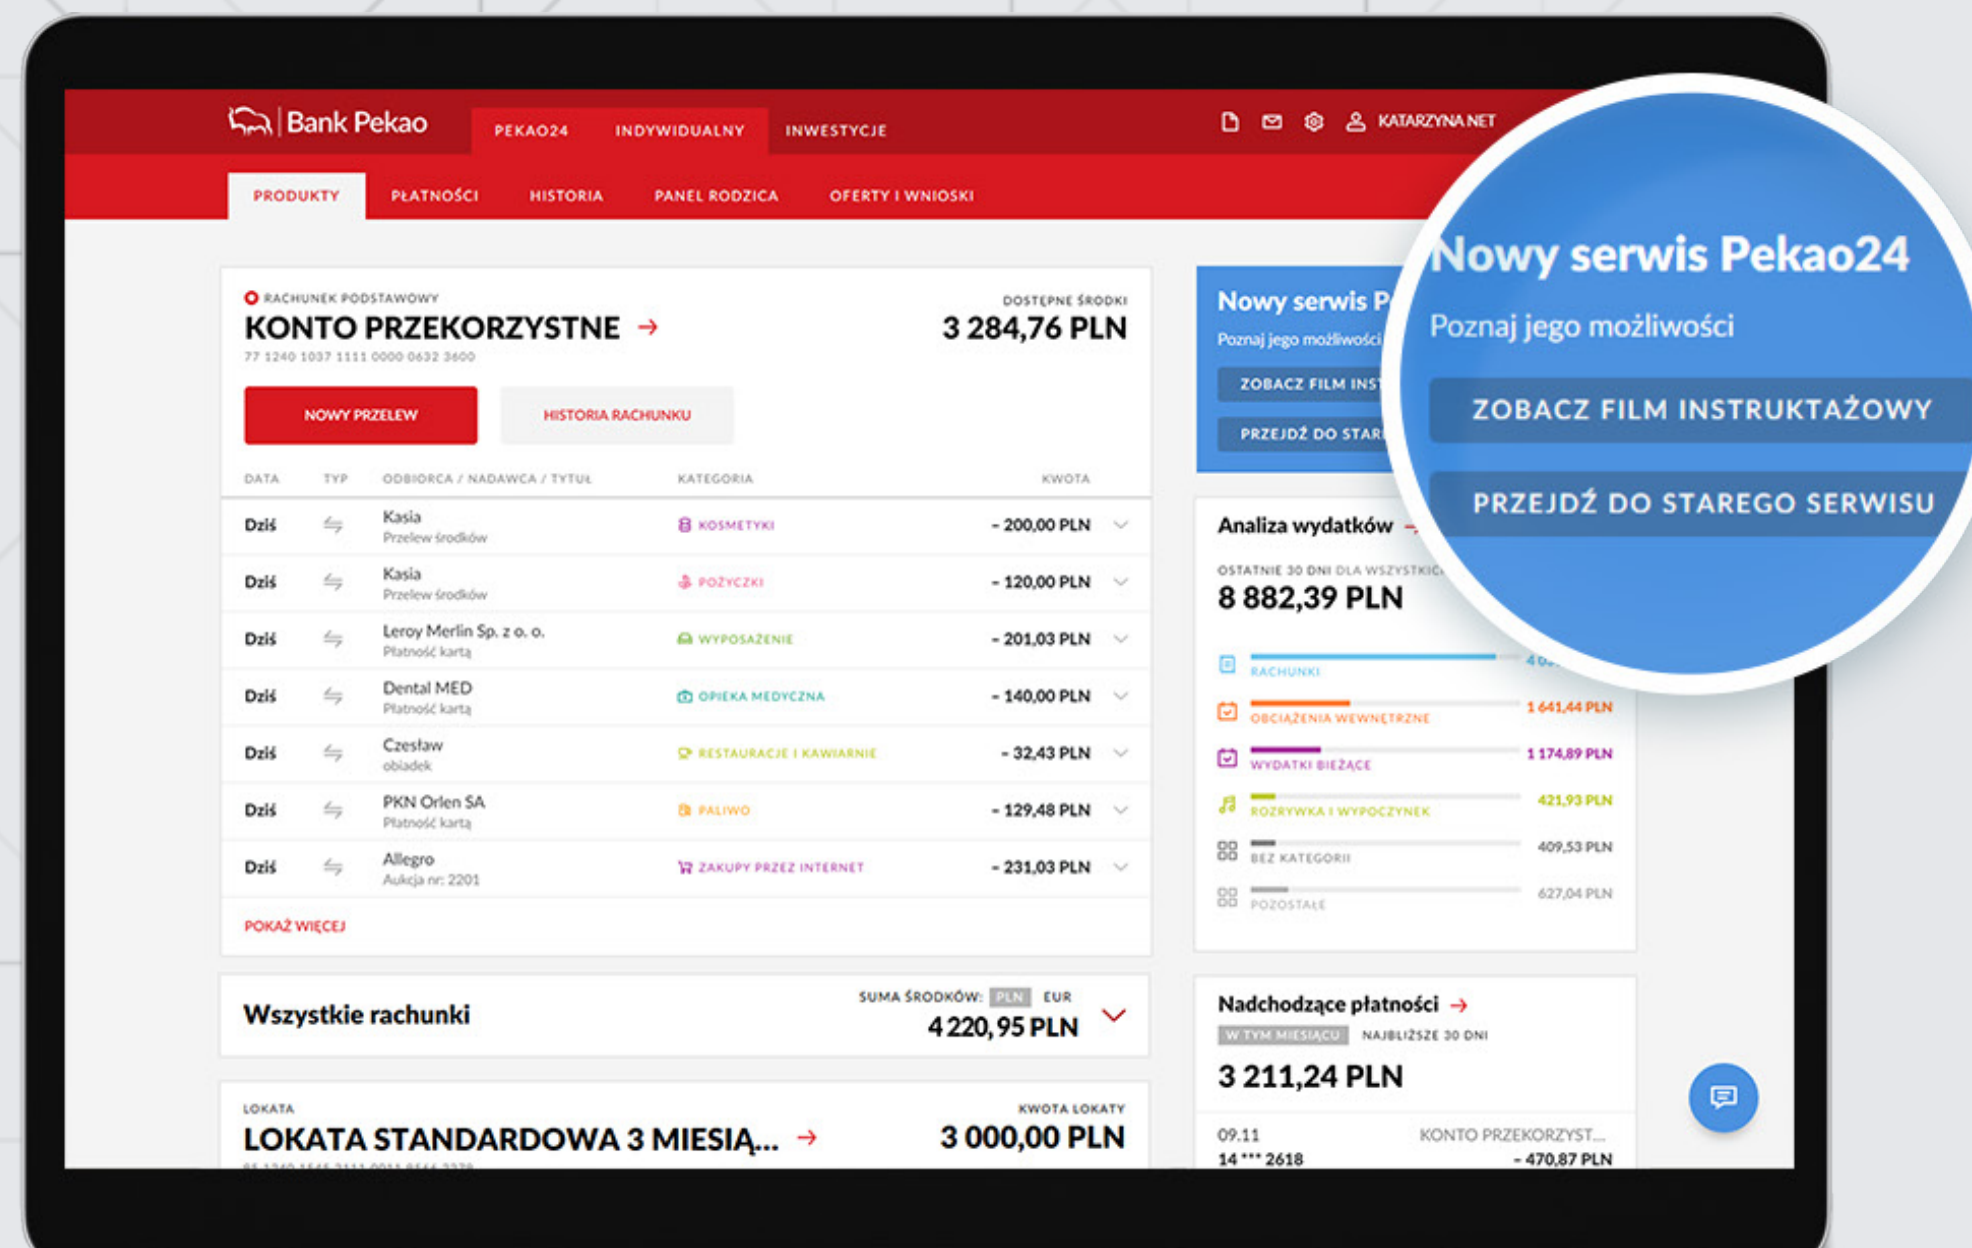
Bank Pekao
PEKAO24 INDYWIDUALNY INWESTYCJE
KATARZYNA.NET
PRODUKTY PŁATNOŚCI HISTORIA PANEL RODZICA OFERTY I WNIOSKI

RACHUNEK PODSTAWOWY
KONTO PRZEKORZYSTNE →
77 1240 1037 1111 0000 0632 3600
DOSTĘPNE ŚRODKI
3 284,76 PLN

NOWY PRZELEW
HISTORIA RACHUNKU

| DATA | TYP | ODBIORCA / NADAWCA / TYTUŁ | KATEGORIA | KWOTA |
|---|---|---|---|---|
| Dziś | | Kasia Przelew środków | KOSMETYKI | - 200,00 PLN |
| Dziś | | Kasia Przelew środków | POŻYCZKI | - 120,00 PLN |
| Dziś | | Leroy Merlin Sp. z o. o. Płatność kartą | WYPOSAŻENIE | - 201,03 PLN |
| Dziś | | Dental MED Płatność kartą | OPIEKA MEDYCZNA | - 140,00 PLN |
| Dziś | | Czesław obiadek | RESTAURACJE I KAWIARNIE | - 32,43 PLN |
| Dziś | | PKN Orlen SA Płatność kartą | PALIWO | - 129,48 PLN |
| Dziś | | Allegro Aukcja nr: 2201 | ZAKUPY PRZEZ INTERNET | - 231,03 PLN |

POKAŻ WIĘCEJ

Wszystkie rachunki
SUMA ŚRODKÓW: PLN EUR
4 220,95 PLN

LOKATA
LOKATA STANDARDOWA 3 MIESIĄ... →
KWOTA LOKATY
3 000,00 PLN

Nowy serwis P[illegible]
Poznaj jego możliwości
ZOBACZ FILM INST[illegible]
PRZEJDŹ DO STAR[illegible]

Nowy serwis Pekao24
Poznaj jego możliwości
ZOBACZ FILM INSTRUKTAŻOWY
PRZEJDŹ DO STAREGO SERWISU

Analiza wydatków →
OSTATNIE 30 DNI DLA WSZYSTKIC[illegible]
8 882,39 PLN
RACHUNKI 4 0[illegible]
OBCIĄŻENIA WEWNĘTRZNE 1 641,44 PLN
WYDATKI BIEŻĄCE 1 174,89 PLN
ROZRYWKA I WYPOCZYNEK 421,93 PLN
BEZ KATEGORII 409,53 PLN
POZOSTAŁE 627,04 PLN

Nadchodzące płatności →
W TYM MIESIĄCU NAJBLIŻSZE 30 DNI
3 211,24 PLN
09.11 KONTO PRZEKORZYST...
14 *** 2618 - 470,87 PLN